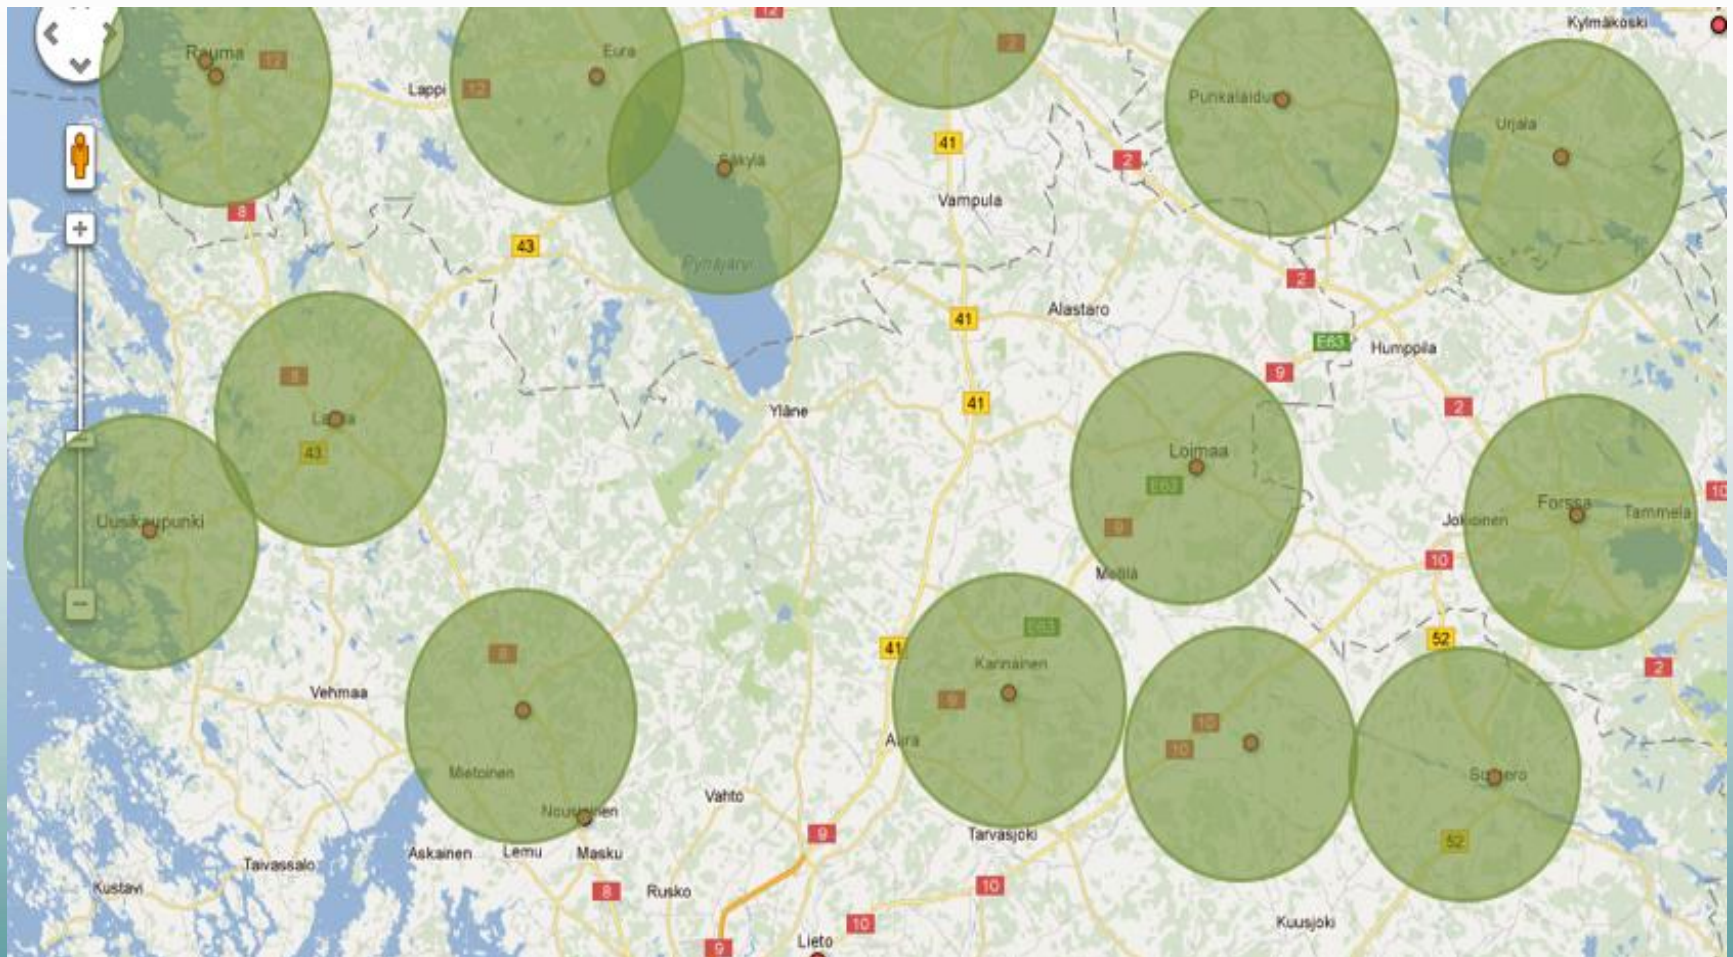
Kylmäkoski
Rauma
12
Eura
12
Lappi
12
2
Punkalaidun
Urjala
Säkylä
41
2
Vampula
8
43
Pyhäjärvi
2
41
Alastaro
E63
Humppila
9
Laitila
8
43
41
Yläne
2
Loimaa
E63
Forssa
Tammela
Jokioinen
10
Uusikaupunki
9
Mellilä
10
52
E63
41
Kanninen
2
8
Vehmaa
9
10
Aura
10
Mietoinen
Somero
52
Nousiainen
Vahto
9
Tarvasjoki
Taivassalo
Askainen
Lemu
Masku
Kustavi
8
Rusko
10
10
Kuusjoki
9
Lieto